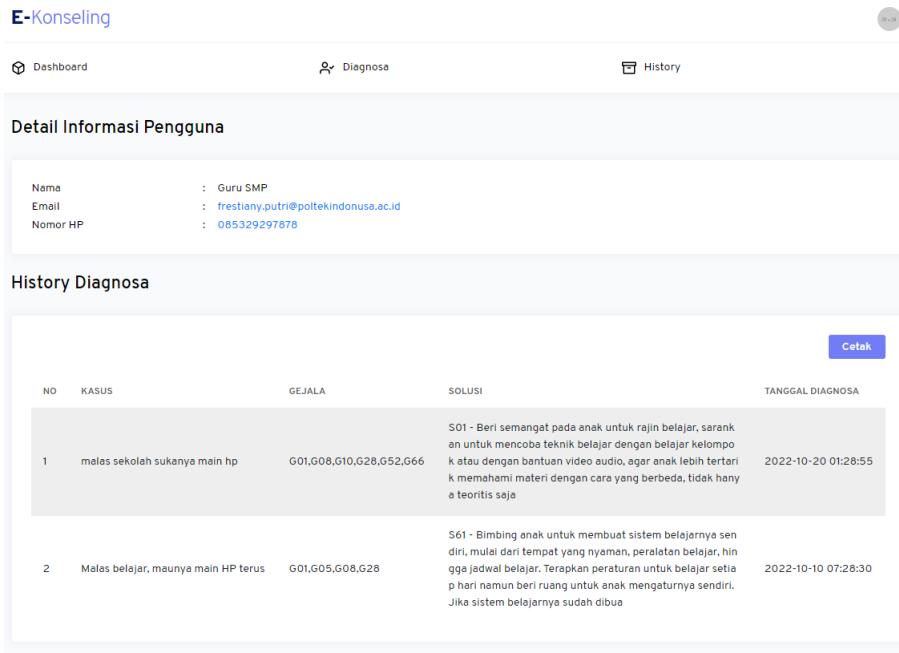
E-Konseling

Dashboard
Diagnosa
History

Detail Informasi Pengguna

Nama : Guru SMP
Email : frestiany.putri@poltekindonusa.ac.id
Nomor HP : 085329297878

History Diagnosa

Cetak

| NO | KASUS | GEJALA | SOLUSI | TANGGAL DIAGNOSA |
|---|---|---|---|---|
| 1 | malas sekolah sukanya main hp | G01,G08,G10,G28,G52,G66 | S01 - Beri semangat pada anak untuk rajin belajar, sarankan untuk mencoba teknik belajar dengan belajar kelompok atau dengan bantuan video audio, agar anak lebih tertarik memahami materi dengan cara yang berbeda, tidak hanya teoritis saja | 2022-10-20 01:28:55 |
| 2 | Malas belajar, maunya main HP terus | G01,G05,G08,G28 | S61 - Bimbing anak untuk membuat sistem belajarnya sendiri, mulai dari tempat yang nyaman, peralatan belajar, hingga jadwal belajar. Terapkan peraturan untuk belajar setiap hari namun beri ruang untuk anak mengaturnya sendiri. Jika sistem belajarnya sudah dibua | 2022-10-10 07:28:30 |